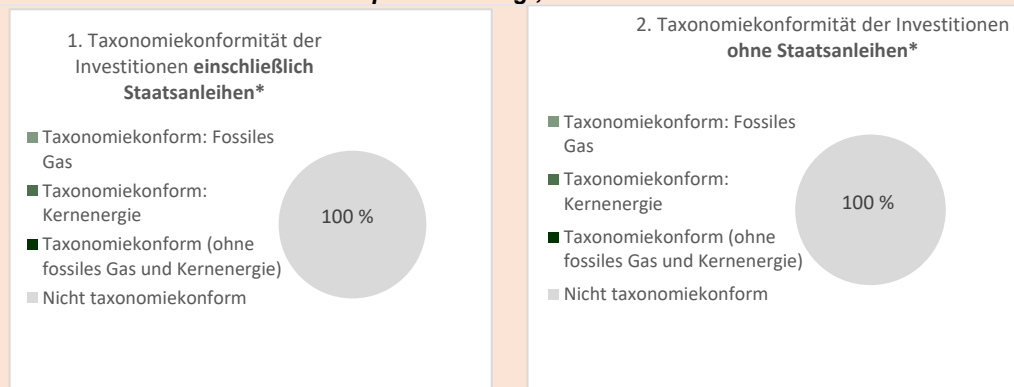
1. Taxonomiekonformität der Investitionen **einschließlich Staatsanleihen***

Taxonomiekonform: Fossiles Gas

Taxonomiekonform: Kernenergie

Taxonomiekonform (ohne fossiles Gas und Kernenergie)

Nicht taxonomiekonform

100 %

2. Taxonomiekonformität der Investitionen **ohne Staatsanleihen***

Taxonomiekonform: Fossiles Gas

Taxonomiekonform: Kernenergie

Taxonomiekonform (ohne fossiles Gas und Kernenergie)

Nicht taxonomiekonform

100 %